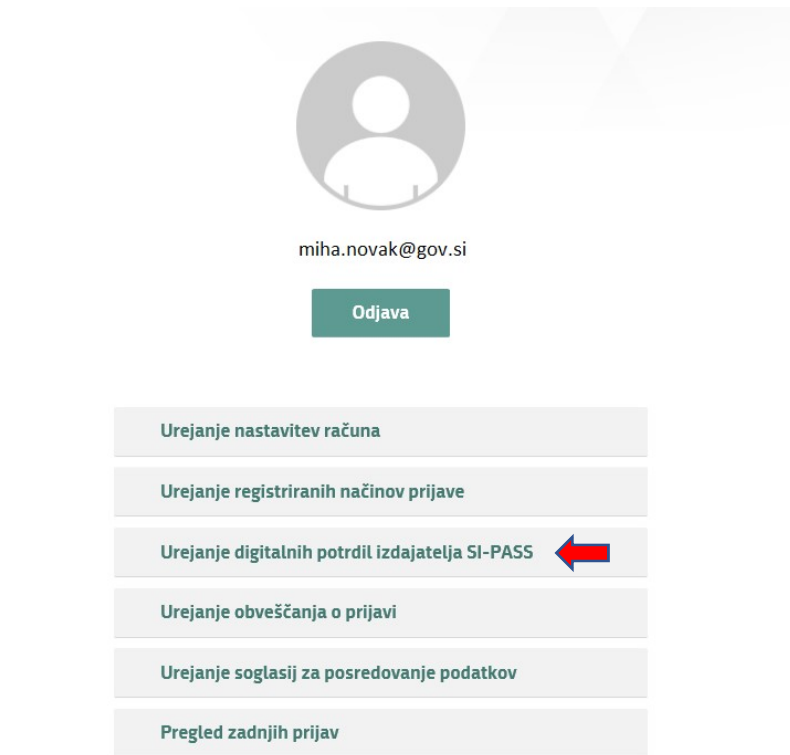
miha.novak@gov.si

Odjava

Urejanje nastavitev računa

Urejanje registriranih načinov prijave

Urejanje digitalnih potrdil izdajatelja SI-PASS

Urejanje obveščanja o prijavi

Urejanje soglasij za posredovanje podatkov

Pregled zadnjih prijav